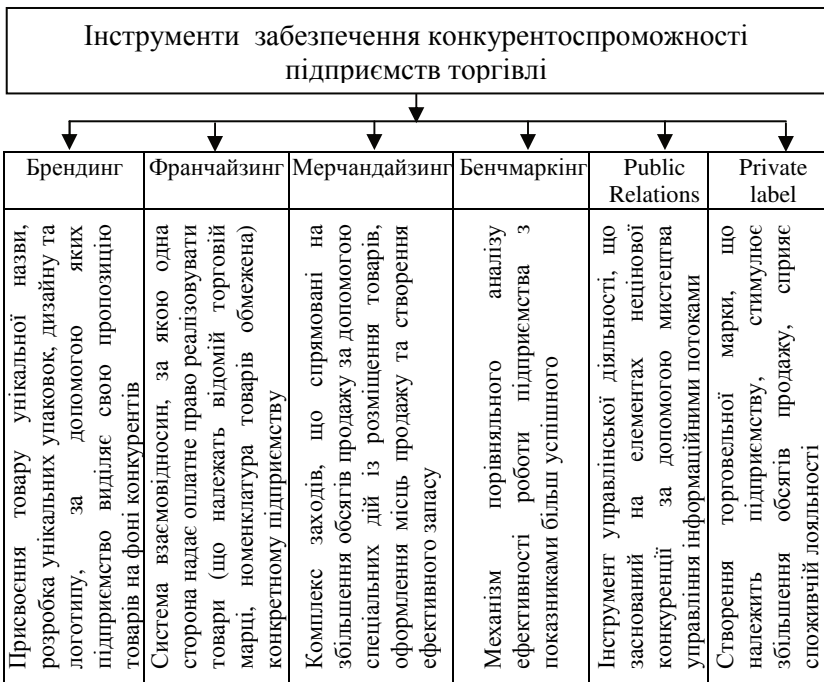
Інструменти забезпечення конкурентоспроможності підприємств торгівлі

| Брендинг | Франчайзинг | Мерчандайзинг | Бенчмаркінг | Public Relations | Private label |
|---|---|---|---|---|---|
| Присвоєння товару унікальної назви, розробка унікальних упаковок, дизайну та логотипу, за допомогою яких підприємство виділяє свою пропозицію товарів на фоні конкурентів | Система взаємовідносин, за якою одна сторона надає оплатне право реалізовувати товари (що належать відомій торговій марці, номенклатура товарів обмежена) конкретному підприємству | Комплекс заходів, що спрямовані на збільшення обсягів продажу за допомогою спеціальних дій із розміщення товарів, оформлення місць продажу та створення ефективного запасу | Механізм порівняльного аналізу ефективності роботи підприємства з показниками більш успішного | Інструмент управлінської діяльності, що заснований на елементах нецінової конкуренції за допомогою мистецтва управління інформаційними потоками | Створення торговельної марки, що належить підприємству, стимулює збільшення обсягів продажу, сприяє споживчій лояльності |